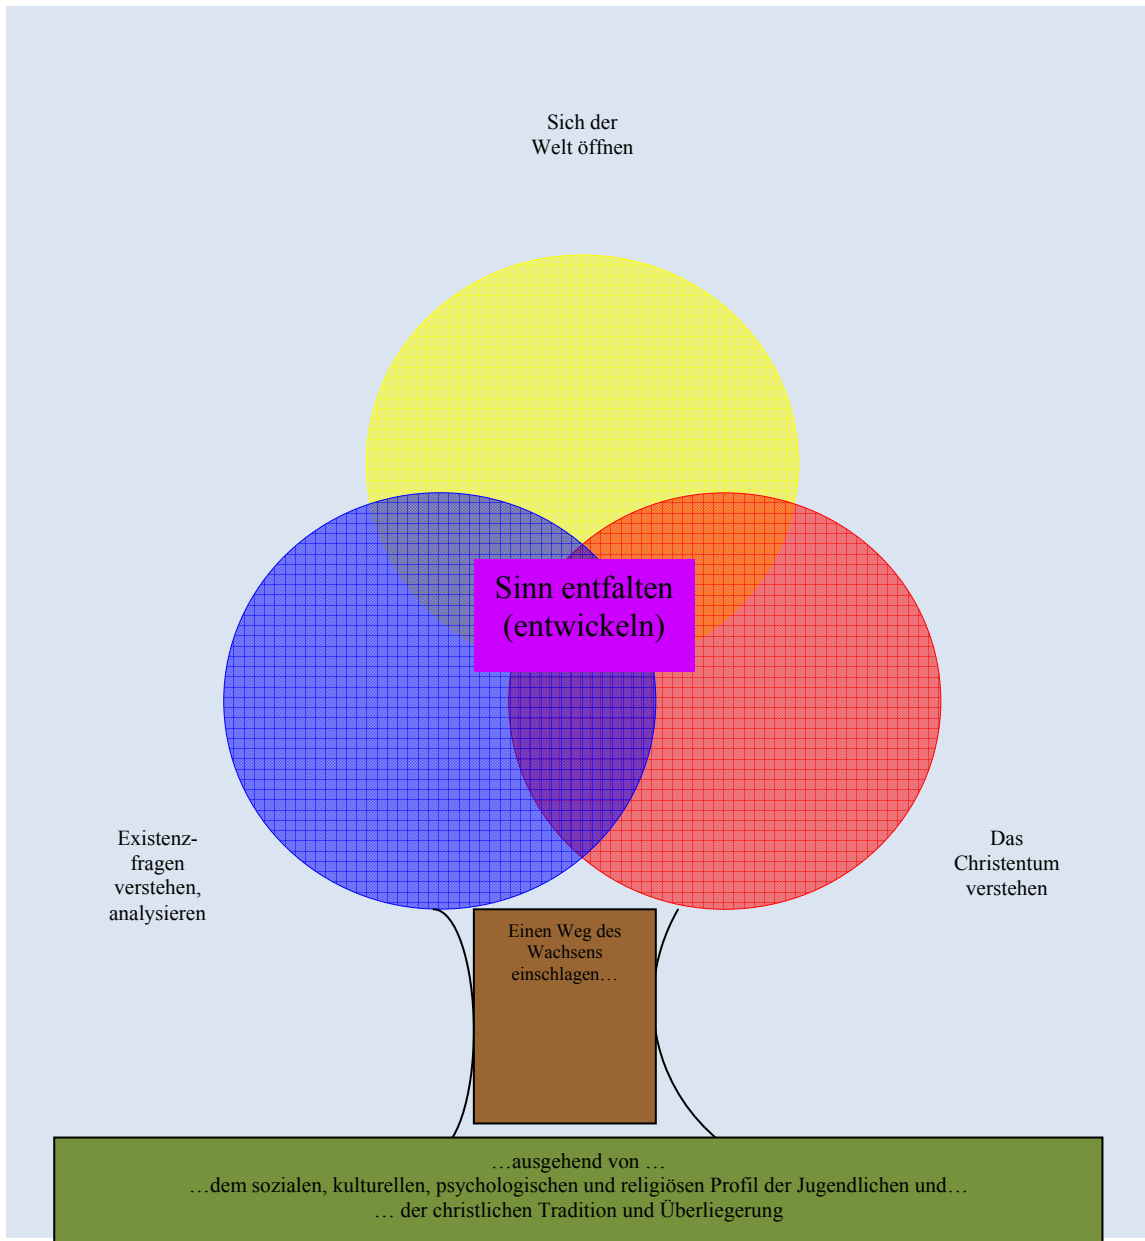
Sich der Welt öffnen

Sinn entfalten (entwickeln)

Existenzfragen verstehen, analysieren

Das Christentum verstehen

Einen Weg des Wachsens einschlagen…

…ausgehend von …
…dem sozialen, kulturellen, psychologischen und religiösen Profil der Jugendlichen und…
… der christlichen Tradition und Überliegerung